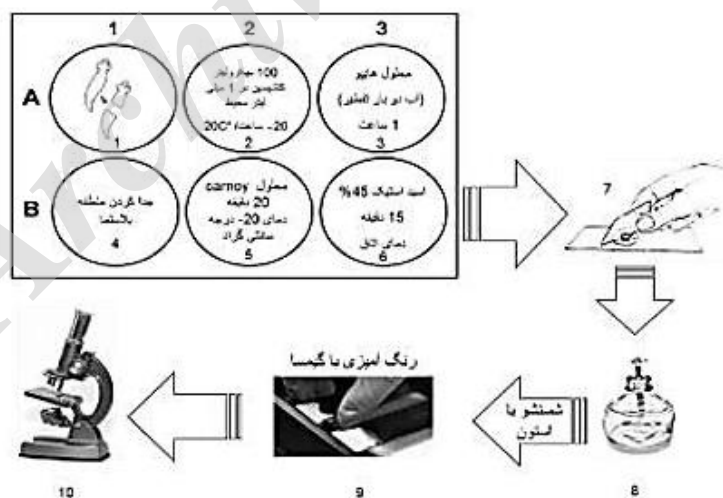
1 2 3

A

1

100 میکرو لیتر کلشیسین در 1 میلی لیتر محیط
20- ساعت / 20C°
2

محلول هایپو (آب دو بار تقطیر)
1 ساعت
3

B

جدا کردن منطقه بلاستما
4

محلول carnoy
20 دقیقه
دمای 20- درجه سانتی گراد
5

اسید استیک 45%
15 دقیقه
دمای اتاق
6

7

8

شستشو با استون

رنگ آمیزی با گیمسا

9

10